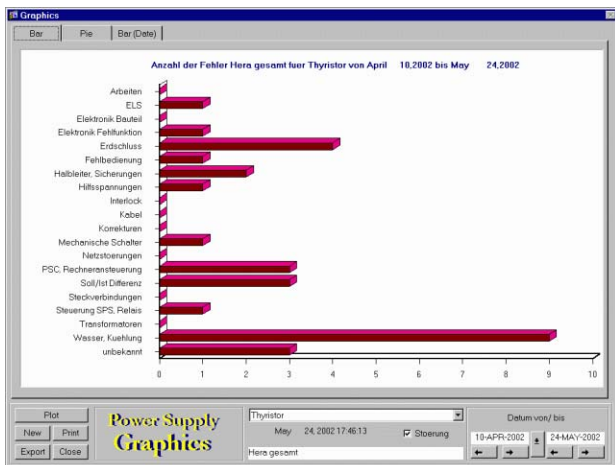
Graphics

Bar | Pie | Bar (Date)

Anzahl der Fehler Hera gesamt fuer Thyristor von April 10,2002 bis May 24,2002

Arbeiten
ELS
Elektronik Bauteil
Elektronik Fehlfunktion
Erdschluss
Fehlbedienung
Halbleiter, Sicherungen
Hilfsspannungen
Interlock
Kabel
Korrekturen
Mechanische Schalter
Netzstoerungen
PSC, Rechneransteuerung
Soll/Ist Differenz
Steckverbindungen
Steuerung SPS, Relais
Transformatoren
Wasser, Kuehlung
unbekannt

0 1 2 3 4 5 6 7 8 9 10

Plot
New Print
Export Close

Power Supply Graphics

Thyristor
May 24,2002 17:46:13
Stoerung
Hera gesamt

Datum von/ bis
10-APR-2002
24-MAY-2002
← →
← →